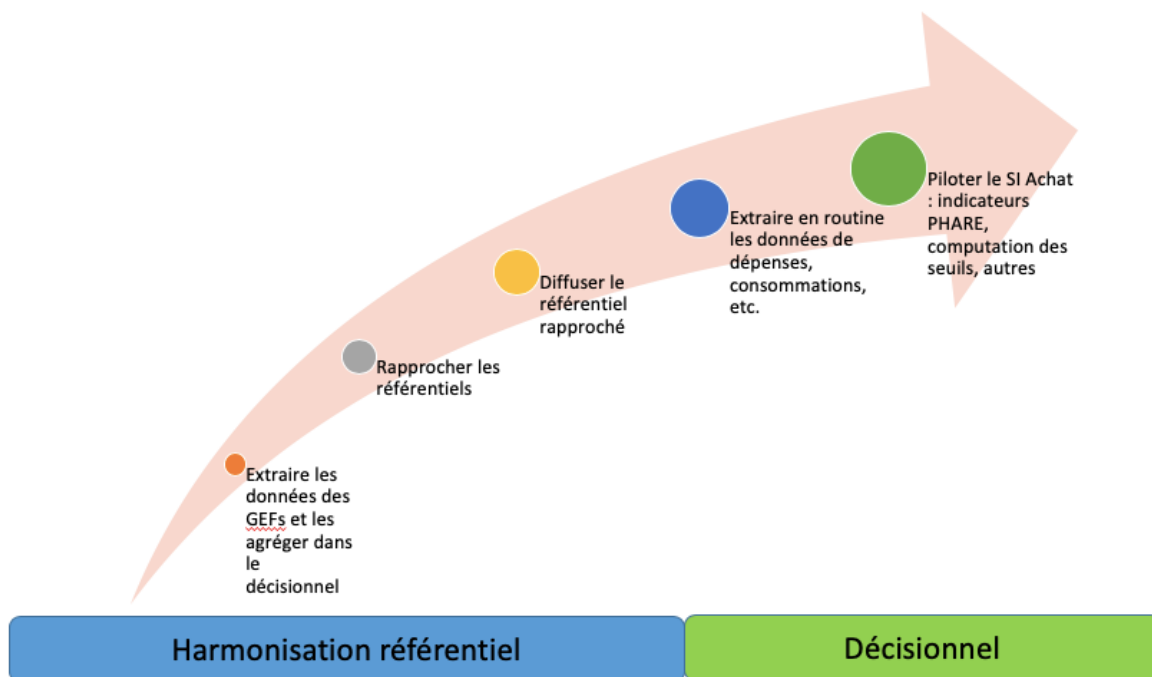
Extraire les données des GEFs et les agréger dans le décisionnel

Rapprocher les référentiels

Diffuser le référentiel rapproché

Extraire en routine les données de dépenses, consommations, etc.

Piloter le SI Achat : indicateurs PHARE, computation des seuils, autres

Harmonisation référentiel

Décisionnel